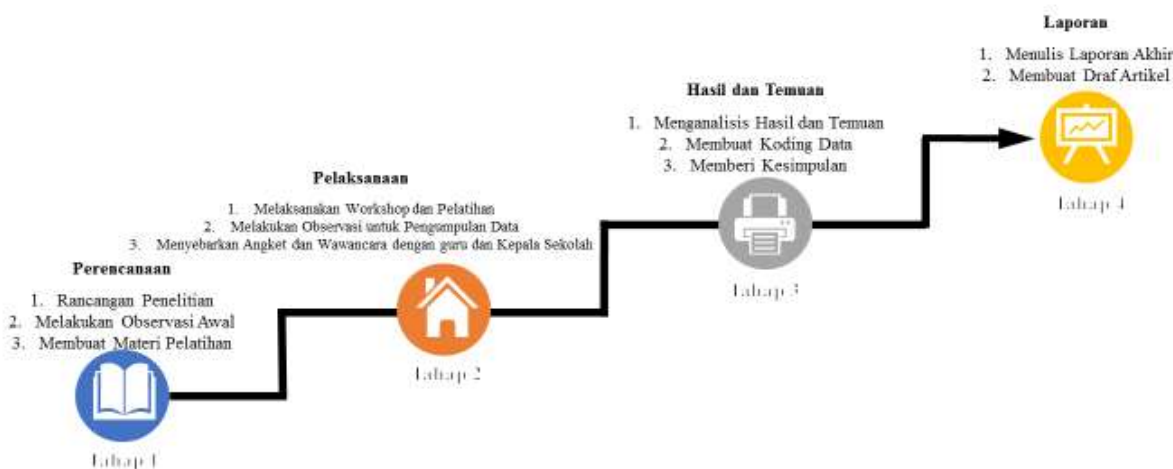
Perencanaan

1. Rancangan Penelitian
2. Melakukan Observasi Awal
3. Membuat Materi Pelatihan

Tahap 1

Pelaksanaan

1. Melaksanakan Workshop dan Pelatihan
2. Melakukan Observasi untuk Pengumpulan Data
3. Menyebarkan Angket dan Wawancara dengan guru dan Kepala Sekolah

Tahap 2

Hasil dan Temuan

1. Menganalisis Hasil dan Temuan
2. Membuat Koding Data
3. Memberi Kesimpulan

Tahap 3

Laporan

1. Menulis Laporan Akhir
2. Membuat Draf Artikel

Tahap 4